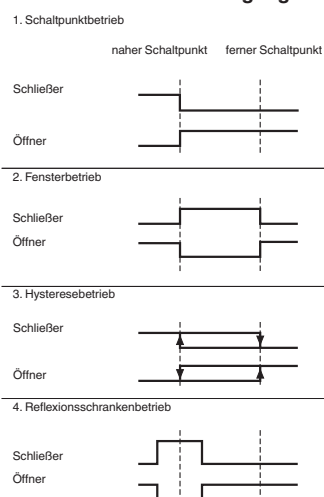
1. Schaltpunktbetrieb

naher Schaltpunkt ferner Schaltpunkt

Schließer

Öffner

2. Fensterbetrieb

Schließer

Öffner

3. Hysteresebetrieb

Schließer

Öffner

4. Reflexionsschrankenbetrieb

Schließer

Öffner